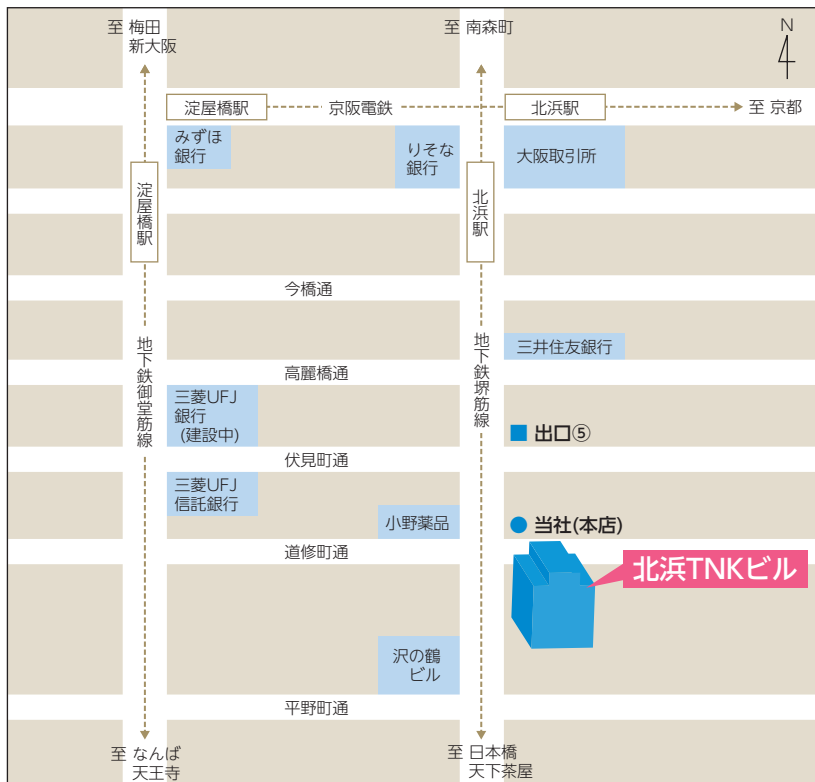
至 梅田
新大阪

至 南森町

N

淀屋橋駅

京阪電鉄

北浜駅

至 京都

みずほ
銀行

りそな
銀行

大阪取引所

淀屋橋駅

北浜駅

今橋通

三井住友銀行

地下鉄御堂筋線

地下鉄堺筋線

高麗橋通

三菱UFJ
銀行
(建設中)

出口⑤

伏見町通

三菱UFJ
信託銀行

小野薬品

当社(本店)

道修町通

北浜TNKビル

沢の鶴
ビル

平野町通

至 なんば
天王寺

至 日本橋
天下茶屋